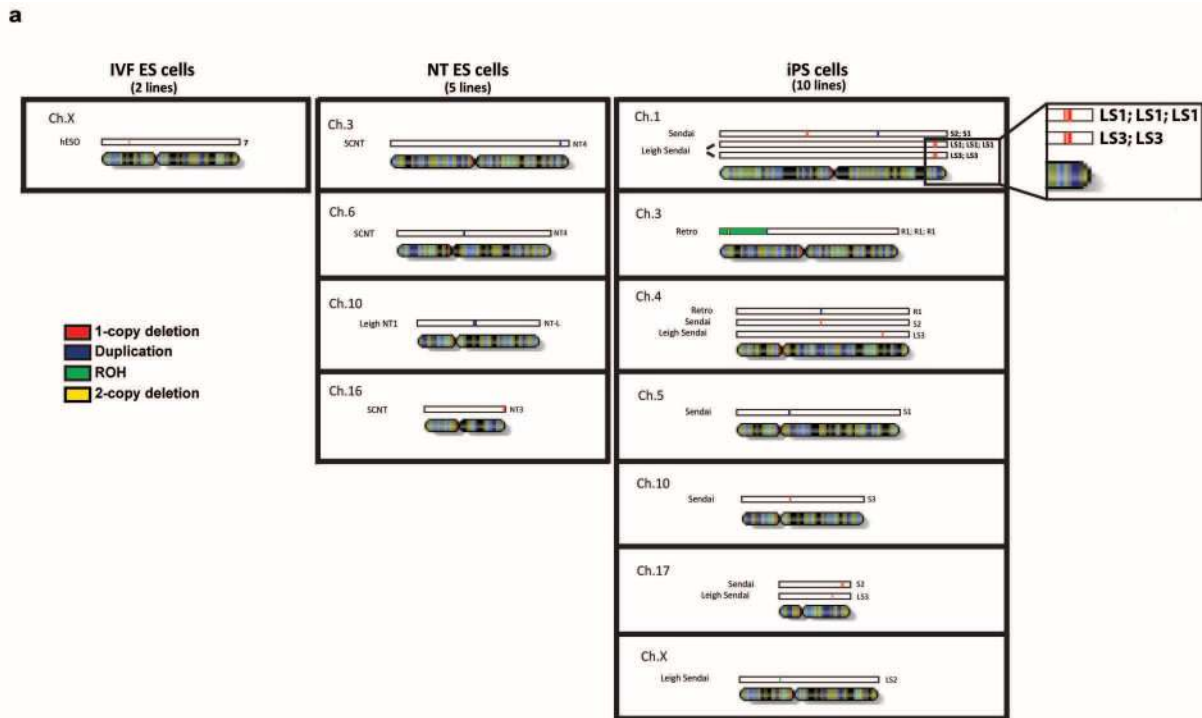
a

IVF ES cells
(2 lines)

Ch.X
hESO
7

1-copy deletion
Duplication
ROH
2-copy deletion

NT ES cells
(5 lines)

Ch.3
SCNT
NT4

Ch.6
SCNT
NT4

Ch.10
Leigh NT1
NT-L

Ch.16
SCNT
NT3

iPS cells
(10 lines)

Ch.1
Sendai
S2; S1
Leigh Sendai
LS1; LS1; LS1
LS3; LS3

LS1; LS1; LS1
LS3; LS3

Ch.3
Retro
R1; R1; R1

Ch.4
Retro
R1
Sendai
S2
Leigh Sendai
LS3

Ch.5
Sendai
S1

Ch.10
Sendai
S3

Ch.17
Sendai
S2
Leigh Sendai
LS3

Ch.X
Leigh Sendai
LS2